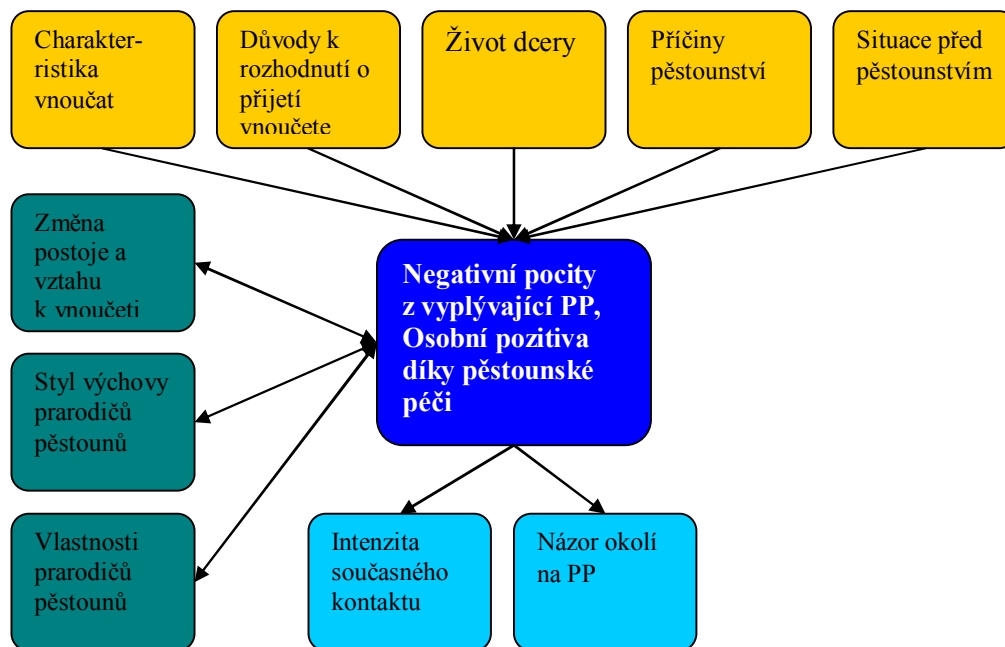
Charakteristika vnoučat

Důvody k rozhodnutí o přijetí vnoučete

Život dcery

Příčiny pěstounství

Situace před pěstounstvím

Změna postoje a vztahu k vnoučeti

Negativní pocity z vyplývající PP, Osobní pozitiva díky pěstounské péči

Styl výchovy prarodičů pěstounů

Vlastnosti prarodičů pěstounů

Intenzita současného kontaktu

Názor okolí na PP